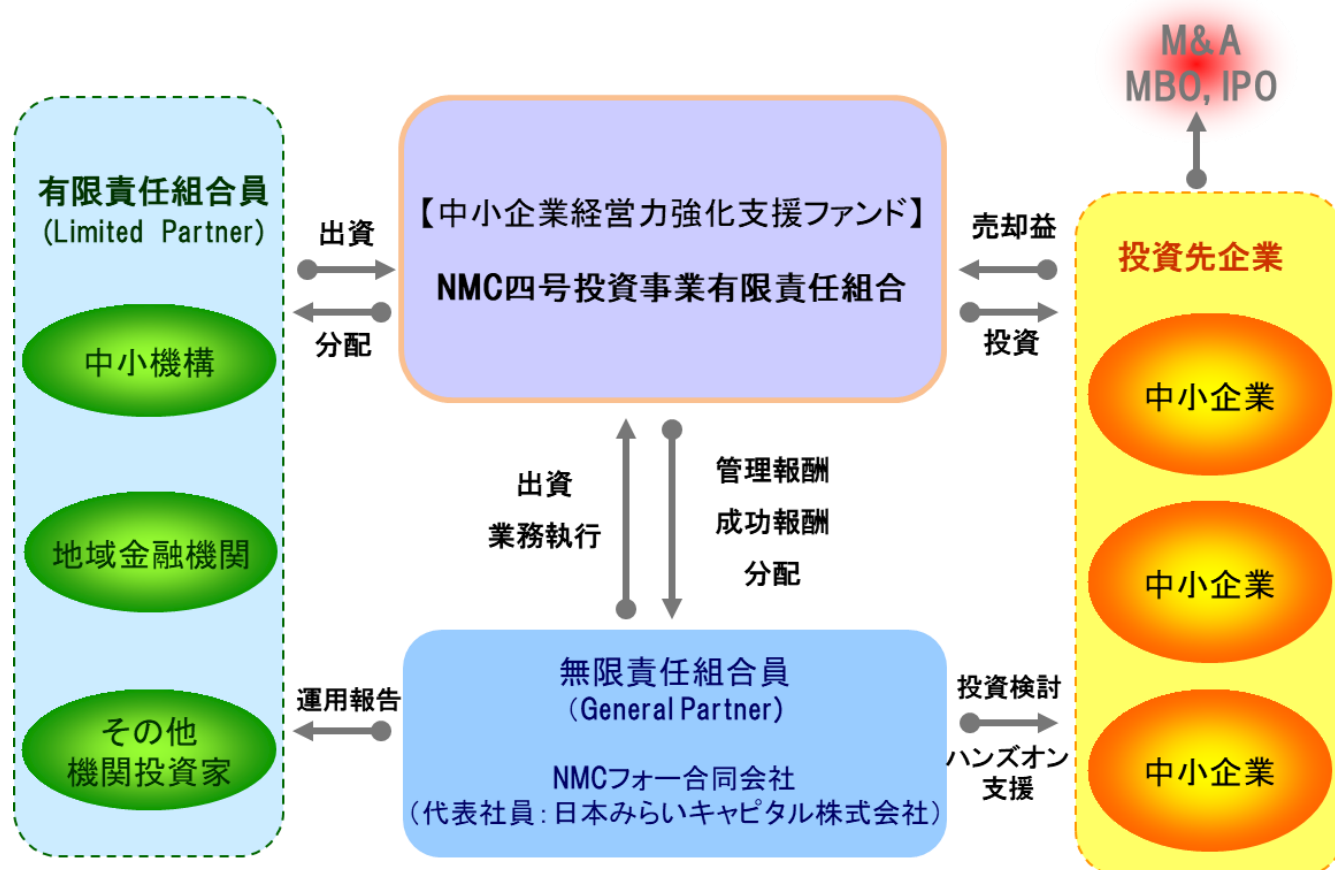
M&A
MBO, IPO

有限責任組合員
(Limited Partner)

中小機構

地域金融機関

その他
機関投資家

出資

分配

【中小企業経営力強化支援ファンド】

NMC四号投資事業有限責任組合

売却益

投資

投資先企業

中小企業

中小企業

中小企業

出資
業務執行

管理報酬
成功報酬
分配

運用報告

無限責任組合員
(General Partner)

NMCフォー合同会社
(代表社員:日本みらいキャピタル株式会社)

投資検討

ハンズオン
支援